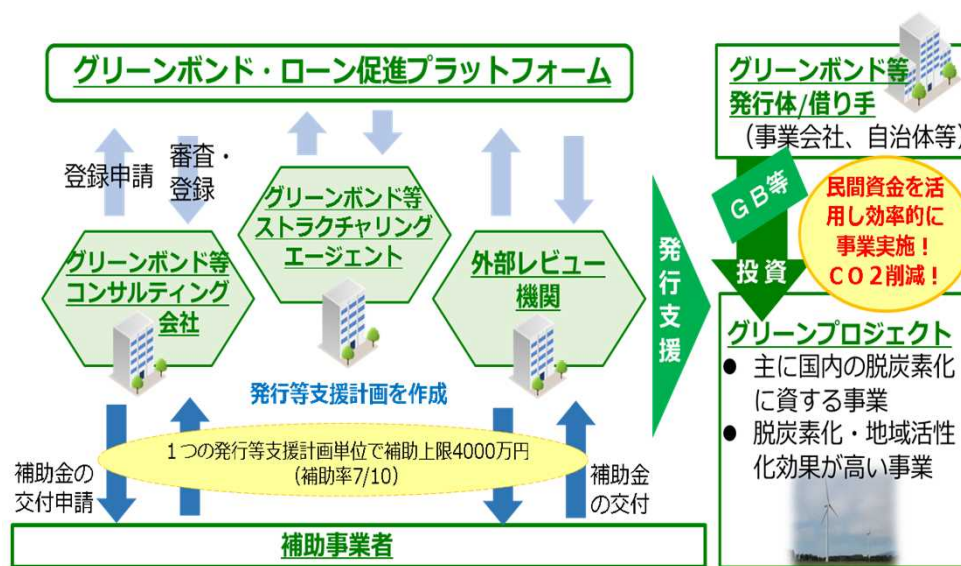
グリーンボンド・ローン促進プラットフォーム

登録申請

審査・登録

グリーンボンド等ストラクチャリングエージェント

グリーンボンド等コンサルティング会社

外部レビュー機関

発行等支援計画を作成

1つの発行等支援計画単位で補助上限4000万円（補助率7/10）

補助金の交付申請

補助金の交付

補助事業者

発行支援

グリーンボンド等発行体/借り手（事業会社、自治体等）

GB等

投資

民間資金を活用し効率的に事業実施！CO2削減！

グリーンプロジェクト
● 主に国内の脱炭素化に資する事業
● 脱炭素化・地域活性化効果が高い事業